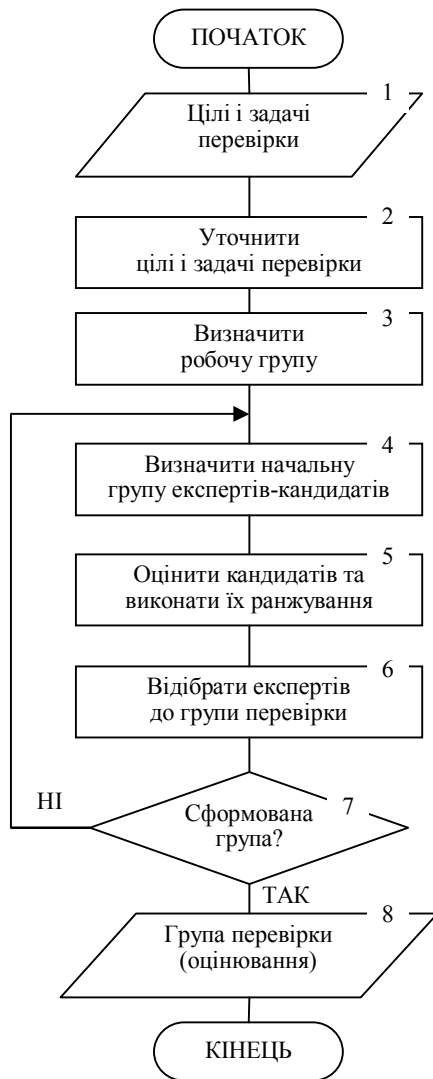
ПОЧАТОК

1
Цілі і задачі перевірки

2
Уточнити цілі і задачі перевірки

3
Визначити робочу групу

4
Визначити начальну групу експертів-кандидатів

5
Оцінити кандидатів та виконати їх ранжування

6
Відібрати експертів до групи перевірки

НІ
Сформована група?
7

ТАК
8
Група перевірки (оцінювання)

КІНЕЦЬ